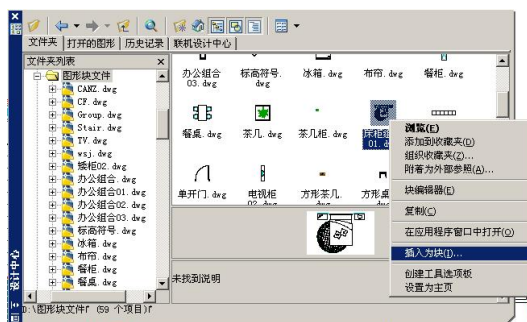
文件夹 | 打开的图形 | 历史记录 | 联机设计中心

文件夹列表

图形块文件
CANZ.dwg
CF.dwg
Group.dwg
Stair.dwg
TV.dwg
wsj.dwg
鞋柜02.dwg
办公组合.dwg
办公组合01.dwg
办公组合02.dwg
办公组合03.dwg
标高符号.dwg
冰箱.dwg
布帘.dwg
餐柜.dwg
餐桌.dwg

办公组合03.dwg
标高符号.dwg
冰箱.dwg
布帘.dwg
餐柜.dwg

餐桌.dwg
茶几.dwg
茶几柜.dwg
床柜组01.dwg

单开门.dwg
电视柜02.dwg
方形茶几.dwg
方形桌

未找到说明

浏览(E)
添加到收藏夹(D)
组织收藏夹(Z)...
附着为外部参照(A)...
块编辑器(E)
复制(C)
在应用程序窗口中打开(O)
插入为块(I)...
创建工具选项板
设置为主页

D:\图形块文件\ (59 个项目)

设计中心